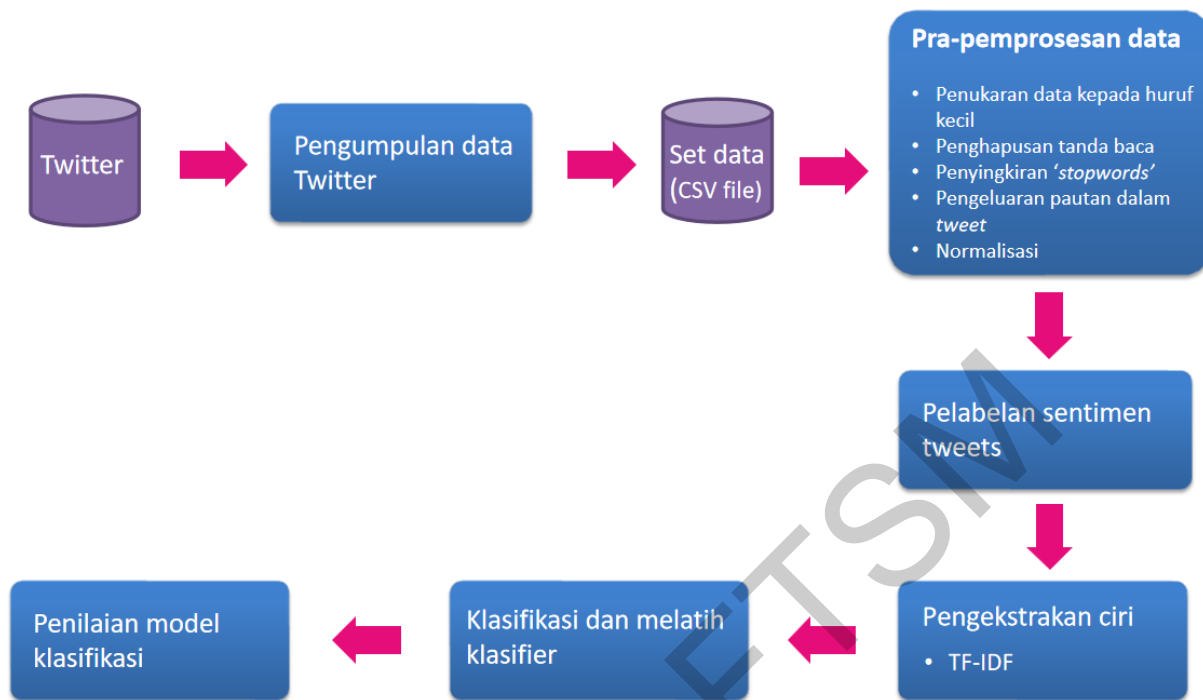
Twitter

Pengumpulan data Twitter

Set data (CSV file)

Pra-pemprosesan data

- Penukaran data kepada huruf kecil
- Penghapusan tanda baca
- Penyingkiran *'stopwords'*
- Pengeluaran pautan dalam *tweet*
- Normalisasi

Pelabelan sentimen tweets

Pengekstrakan ciri

- TF-IDF

Klasifikasi dan melatih klasifier

Penilaian model klasifikasi

ETSM